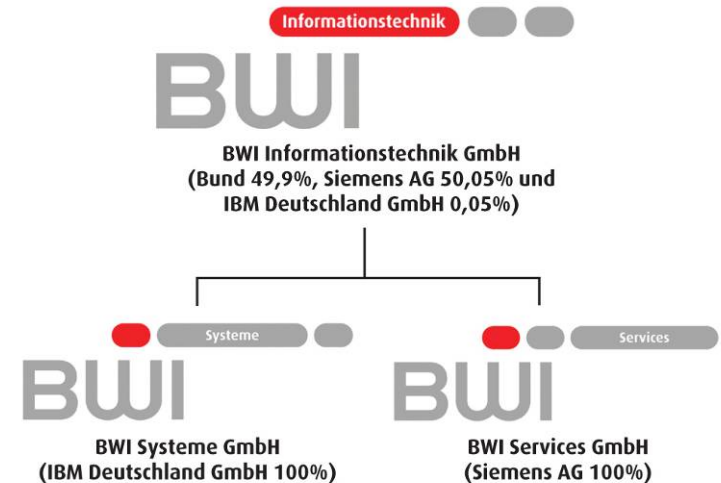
Informationstechnik

BWI

BWI Informationstechnik GmbH
(Bund 49,9%, Siemens AG 50,05% und IBM Deutschland GmbH 0,05%)

Systeme

BWI

BWI Systeme GmbH
(IBM Deutschland GmbH 100%)

Services

BWI

BWI Services GmbH
(Siemens AG 100%)